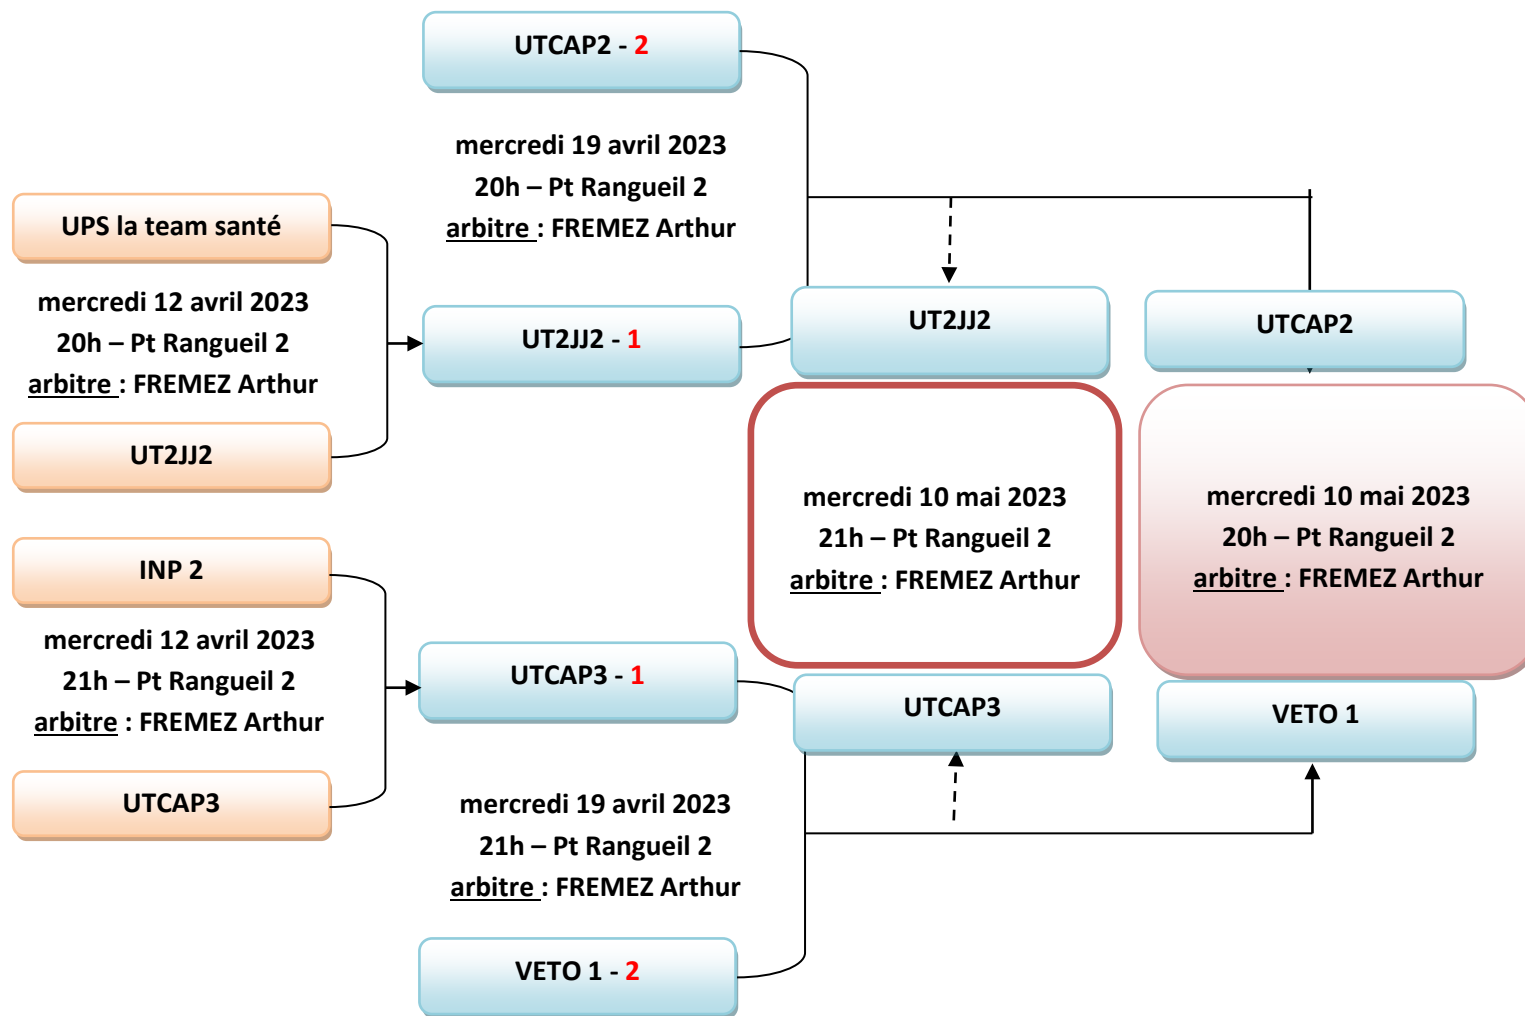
UTCAP2 - 2

mercredi 19 avril 2023
20h – Pt Rangueil 2
arbitre : FREMEZ Arthur

UPS la team santé

mercredi 12 avril 2023
20h – Pt Rangueil 2
arbitre : FREMEZ Arthur

UT2JJ2

UT2JJ2 - 1

UT2JJ2

UTCAP2

mercredi 10 mai 2023
21h – Pt Rangueil 2
arbitre : FREMEZ Arthur

mercredi 10 mai 2023
20h – Pt Rangueil 2
arbitre : FREMEZ Arthur

INP 2

mercredi 12 avril 2023
21h – Pt Rangueil 2
arbitre : FREMEZ Arthur

UTCAP3

UTCAP3 - 1

UTCAP3

VETO 1

mercredi 19 avril 2023
21h – Pt Rangueil 2
arbitre : FREMEZ Arthur

VETO 1 - 2